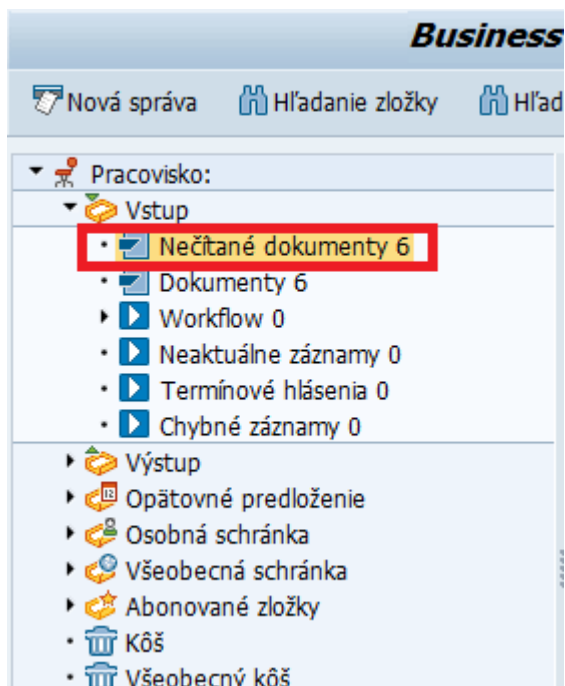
Business

Nová správa Hľadanie zložky Hľad

Pracovisko:
Vstup
Nečítané dokumenty 6
Dokumenty 6
Workflow 0
Neaktuálne záznamy 0
Termínové hlásenia 0
Chybné záznamy 0
Výstup
Opätovné predloženie
Osobná schránka
Všeobecná schránka
Abonované zložky
Kôš
Všeobecný kôš